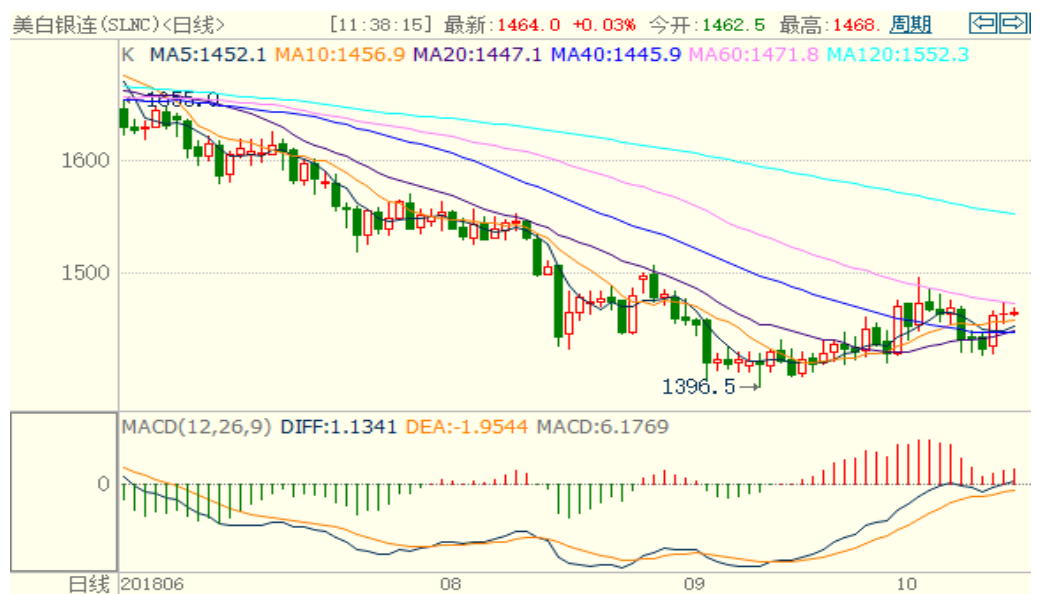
美白银连(SLNC)<日线>  [11:38:15] 最新:1464.0 +0.03% 今开:1462.5 最高:1468. 周期

K MA5:1452.1 MA10:1456.9 MA20:1447.1 MA40:1445.9 MA60:1471.8 MA120:1552.3

←1655.0

1600

1500

1396.5→

MACD(12,26,9) DIFF:1.1341 DEA:-1.9544 MACD:6.1769

0

日线 201806 08 09 10